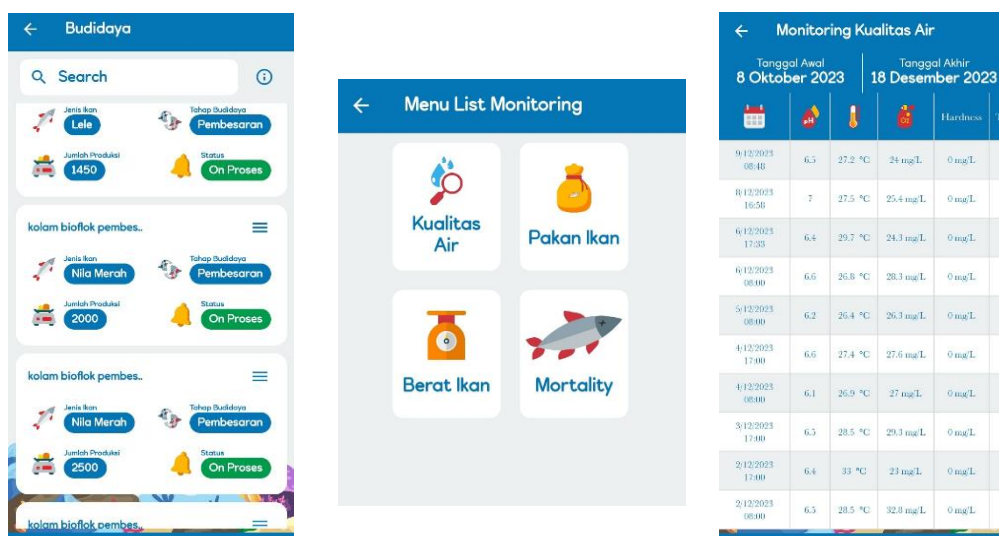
Budidaya

Search

Jenis Ikan
Lele
Tahap Budidaya
Pembesaran
Jumlah Produksi
1450
Status
On Proses

kolam bioflok pembes..
Jenis Ikan
Nila Merah
Tahap Budidaya
Pembesaran
Jumlah Produksi
2000
Status
On Proses

kolam bioflok pembes..
Jenis Ikan
Nila Merah
Tahap Budidaya
Pembesaran
Jumlah Produksi
2500
Status
On Proses

kolam bioflok pembes..

Menu List Monitoring

Kualitas Air
Pakan Ikan
Berat Ikan
Mortality

Monitoring Kualitas Air

Tanggal Awal
8 Oktober 2023
Tanggal Akhir
18 Desember 2023

| | pH | | O2 | Hardness |
|---|---|---|---|---|
| 9/12/2023 08:48 | 6.5 | 27.2 °C | 24 mg/L | 0 mg/L |
| 8/12/2023 16:58 | 7 | 27.5 °C | 25.4 mg/L | 0 mg/L |
| 6/12/2023 17:33 | 6.4 | 29.7 °C | 24.3 mg/L | 0 mg/L |
| 6/12/2023 08:00 | 6.6 | 26.8 °C | 28.3 mg/L | 0 mg/L |
| 5/12/2023 08:00 | 6.2 | 26.4 °C | 26.3 mg/L | 0 mg/L |
| 4/12/2023 17:00 | 6.6 | 27.4 °C | 27.6 mg/L | 0 mg/L |
| 4/12/2023 08:00 | 6.1 | 26.9 °C | 27 mg/L | 0 mg/L |
| 3/12/2023 17:00 | 6.5 | 28.5 °C | 29.3 mg/L | 0 mg/L |
| 2/12/2023 17:00 | 6.4 | 33 °C | 23 mg/L | 0 mg/L |
| 2/12/2023 08:00 | 6.5 | 28.5 °C | 32.8 mg/L | 0 mg/L |